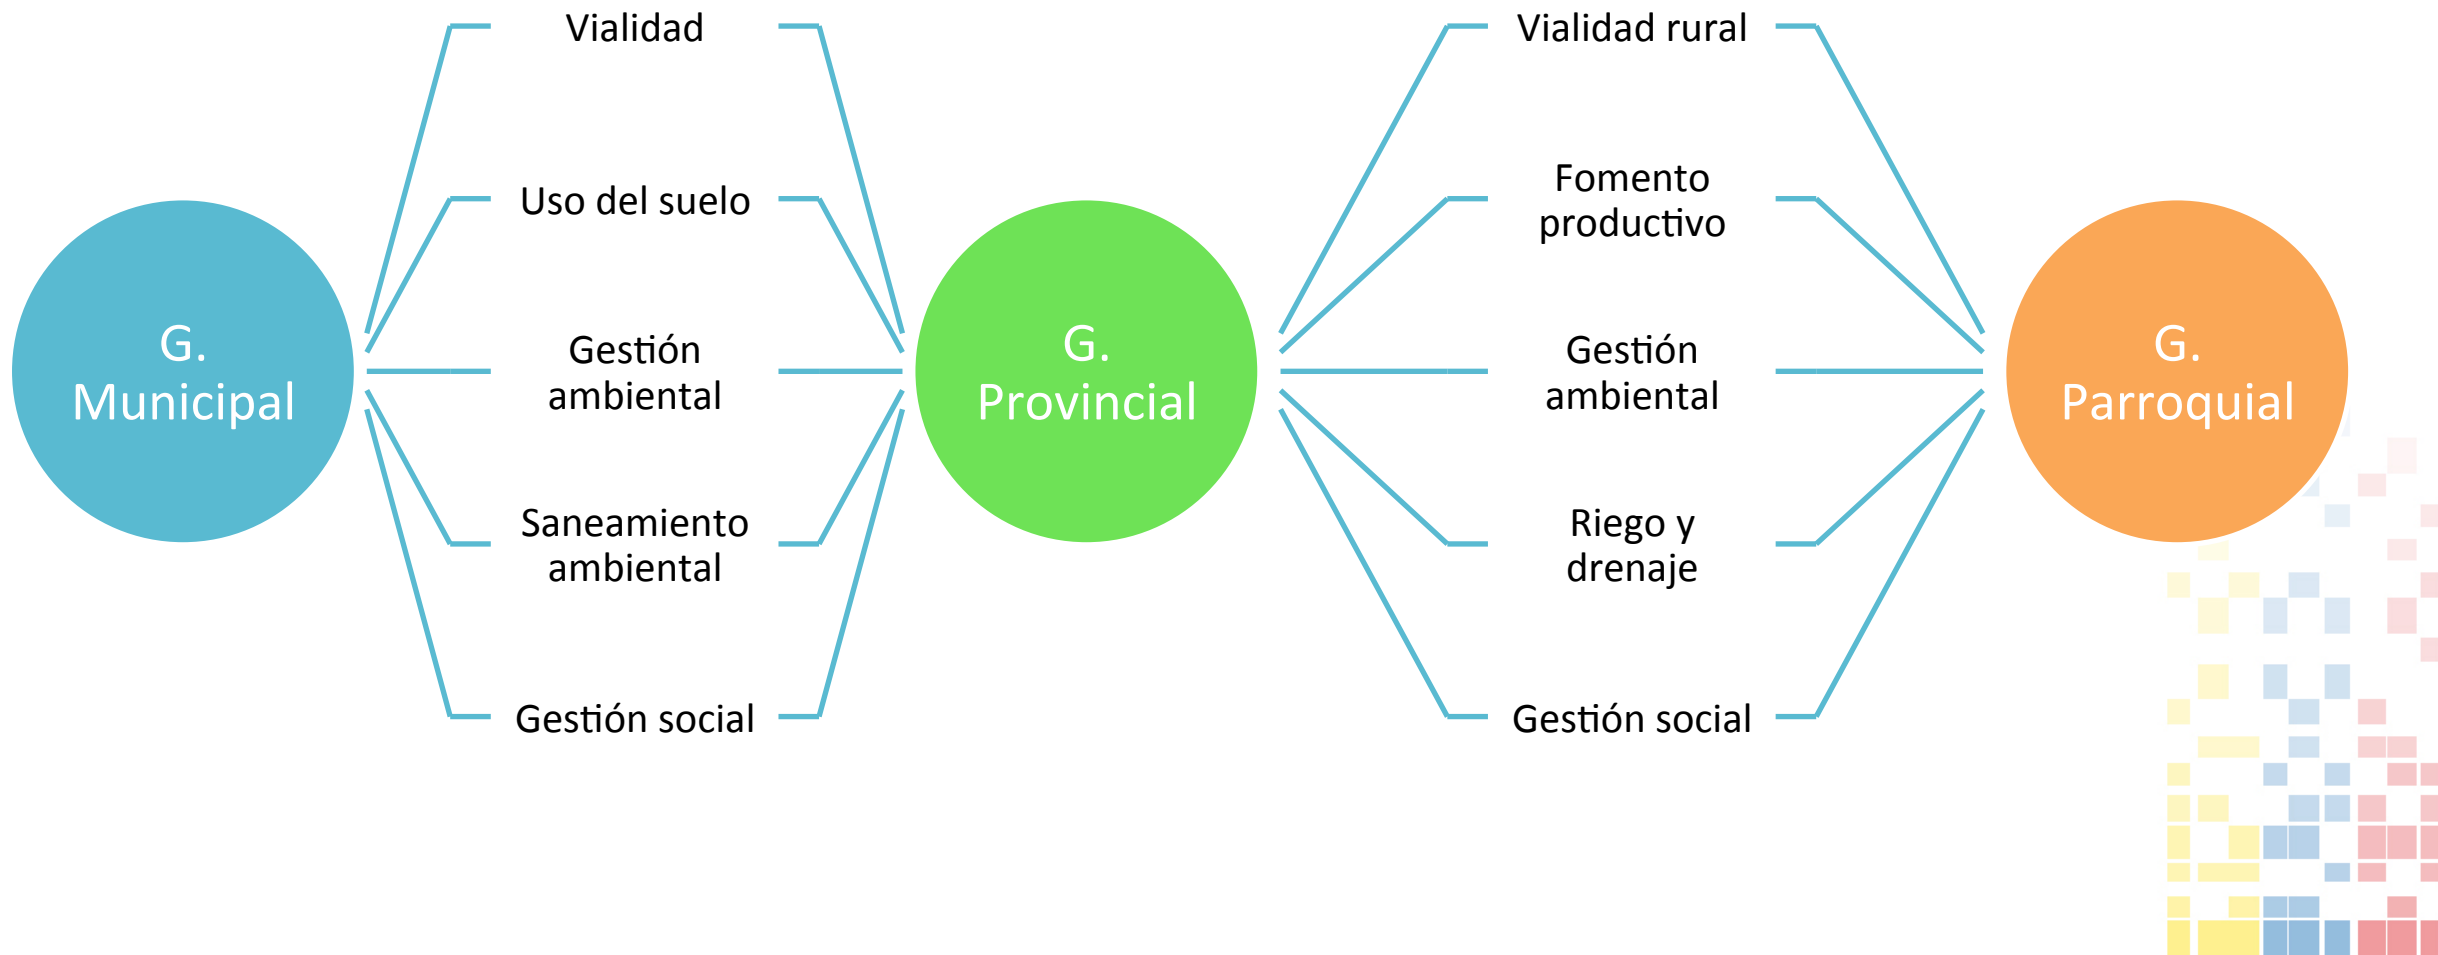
G. Municipal

Vialidad

Uso del suelo

Gestión ambiental

Saneamiento ambiental

Gestión social

G. Provincial

Vialidad rural

Fomento productivo

Gestión ambiental

Riego y drenaje

Gestión social

G. Parroquial